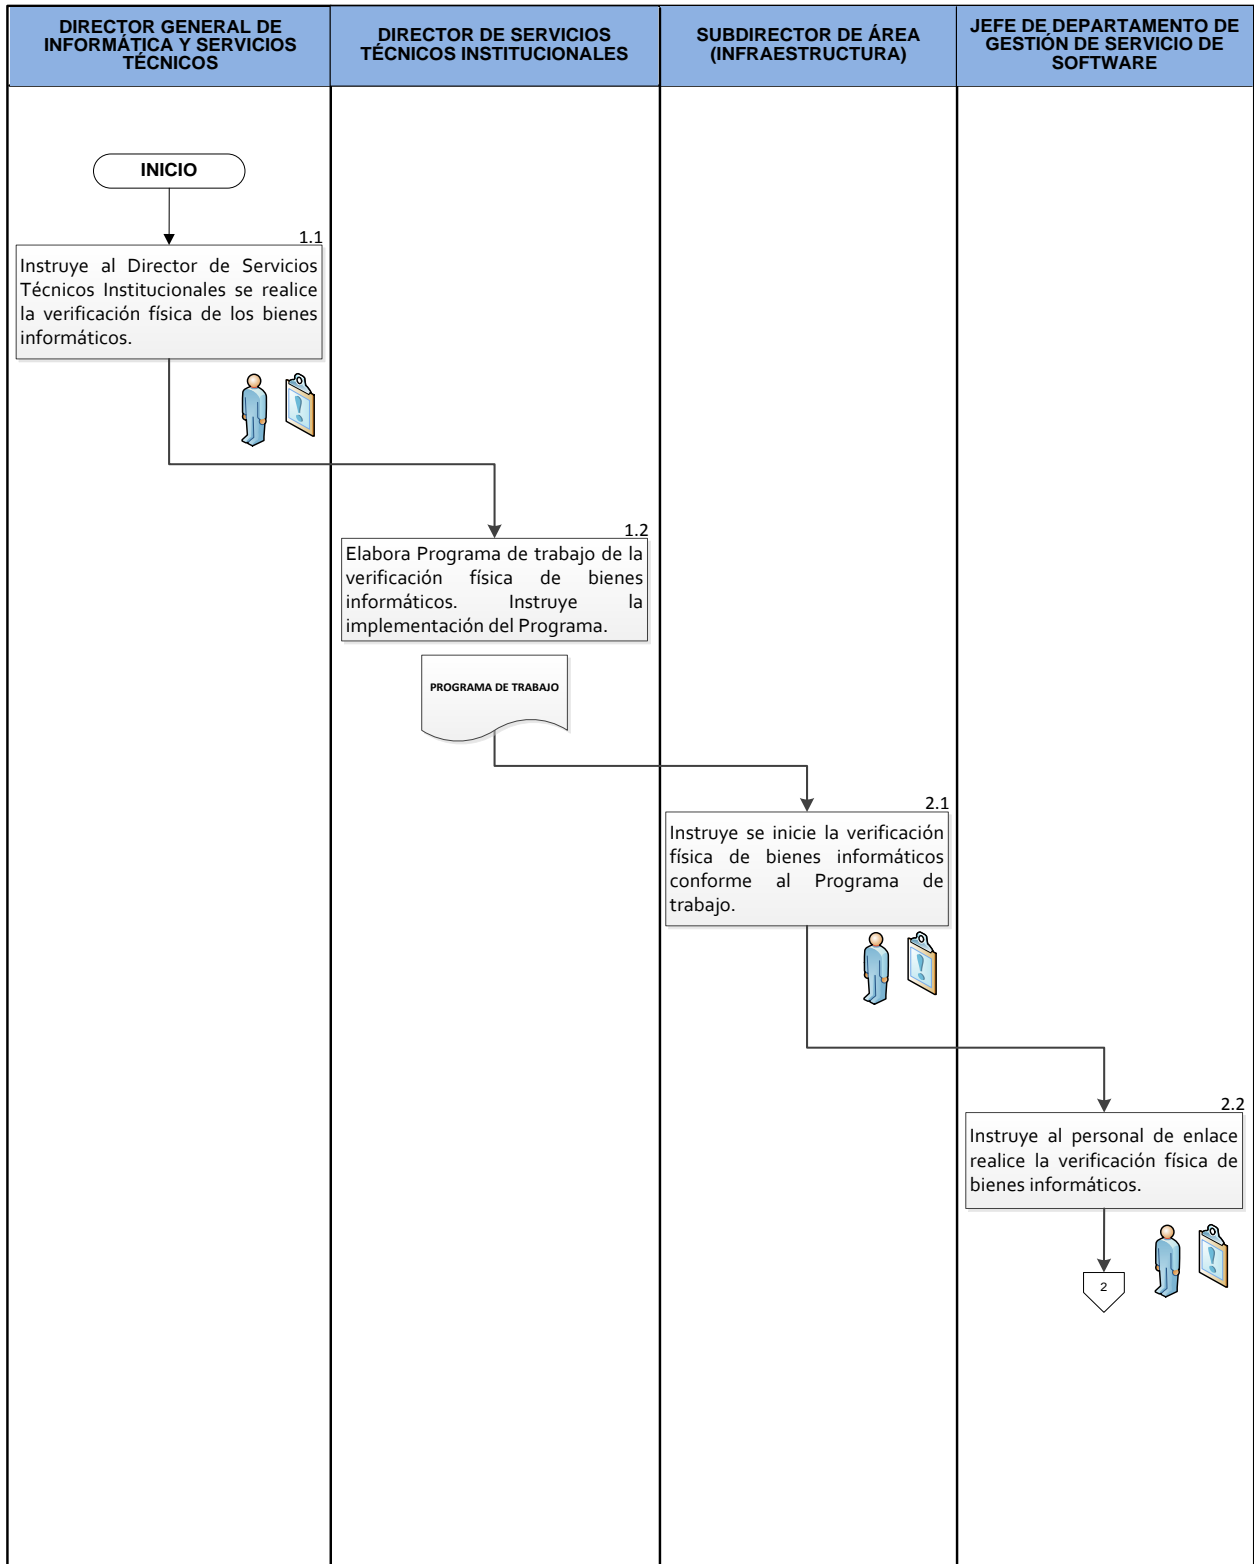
| DIRECTOR GENERAL DE INFORMÁTICA Y SERVICIOS TÉCNICOS | DIRECTOR DE SERVICIOS TÉCNICOS INSTITUCIONALES | SUBDIRECTOR DE ÁREA (INFRAESTRUCTURA) | JEFE DE DEPARTAMENTO DE GESTIÓN DE SERVICIO DE SOFTWARE |
|---|---|---|---|

INICIO

1.1
Instruye al Director de Servicios Técnicos Institucionales se realice la verificación física de los bienes informáticos.

1.2
Elabora Programa de trabajo de la verificación física de bienes informáticos. Instruye la implementación del Programa.

PROGRAMA DE TRABAJO

2.1
Instruye se inicie la verificación física de bienes informáticos conforme al Programa de trabajo.

2.2
Instruye al personal de enlace realice la verificación física de bienes informáticos.

2